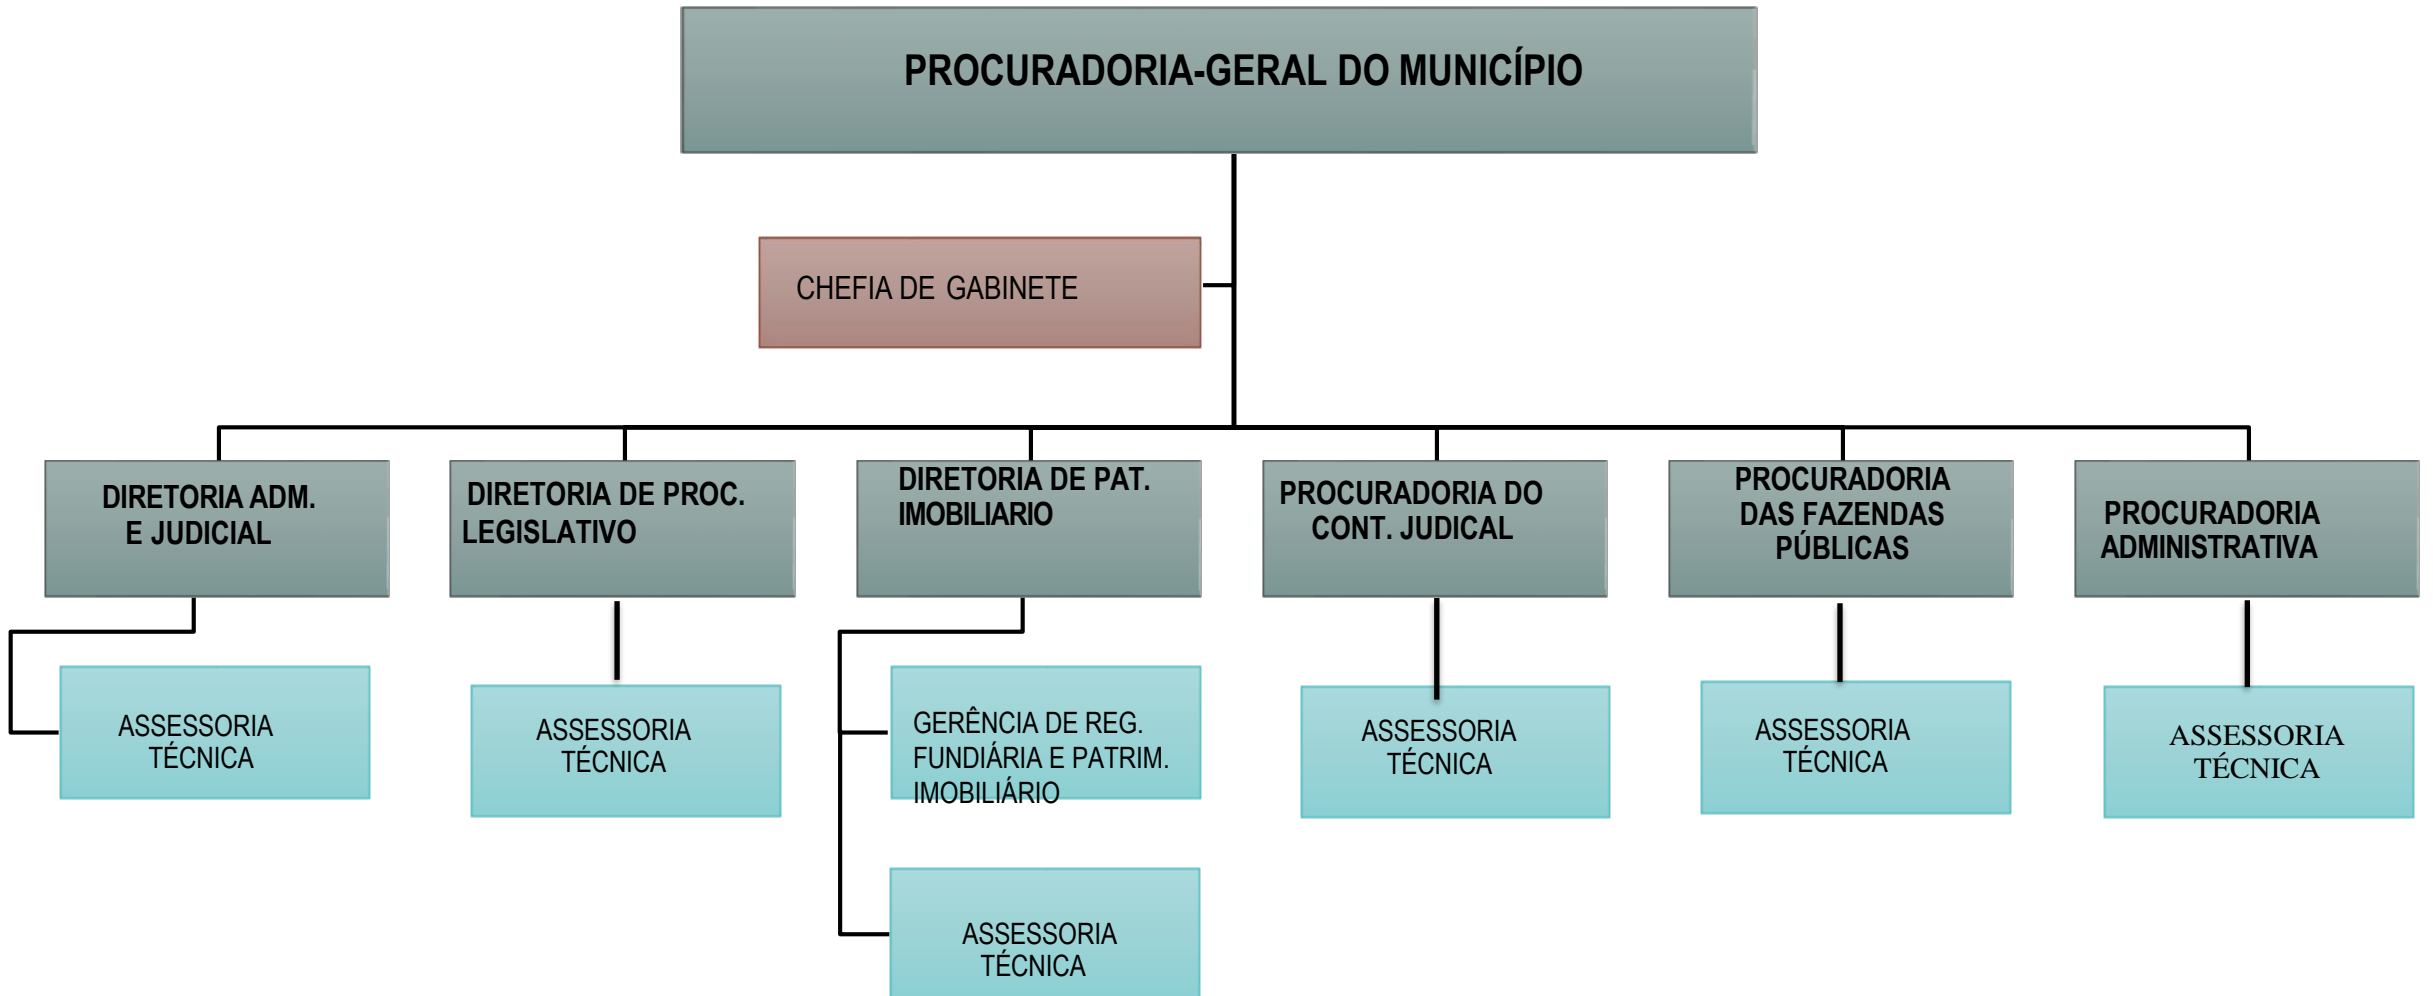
PROCURADORIA-GERAL DO MUNICÍPIO

CHEFIA DE GABINETE

DIRETORIA ADM. E JUDICIAL

ASSESSORIA TÉCNICA

DIRETORIA DE PROC. LEGISLATIVO

ASSESSORIA TÉCNICA

DIRETORIA DE PAT. IMOBILIARIO

GERÊNCIA DE REG. FUNDIÁRIA E PATRIM. IMOBILIÁRIO

ASSESSORIA TÉCNICA

PROCURADORIA DO CONT. JUDICAL

ASSESSORIA TÉCNICA

PROCURADORIA DAS FAZENDAS PÚBLICAS

ASSESSORIA TÉCNICA

PROCURADORIA ADMINISTRATIVA

ASSESSORIA TÉCNICA